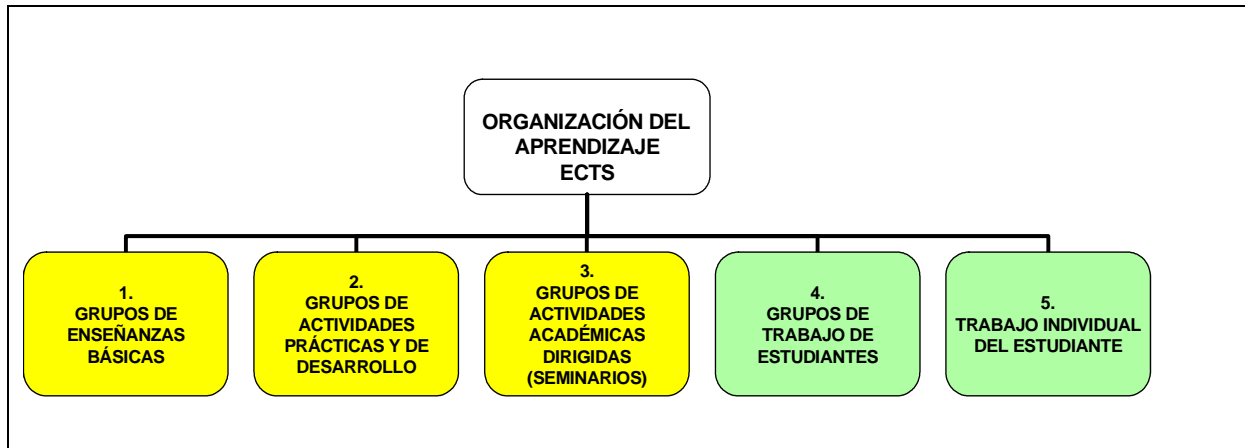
ORGANIZACIÓN DEL APRENDIZAJE ECTS

1. GRUPOS DE ENSEÑANZAS BÁSICAS

2. GRUPOS DE ACTIVIDADES PRÁCTICAS Y DE DESARROLLO

3. GRUPOS DE ACTIVIDADES ACADÉMICAS DIRIGIDAS (SEMINARIOS)

4. GRUPOS DE TRABAJO DE ESTUDIANTES

5. TRABAJO INDIVIDUAL DEL ESTUDIANTE